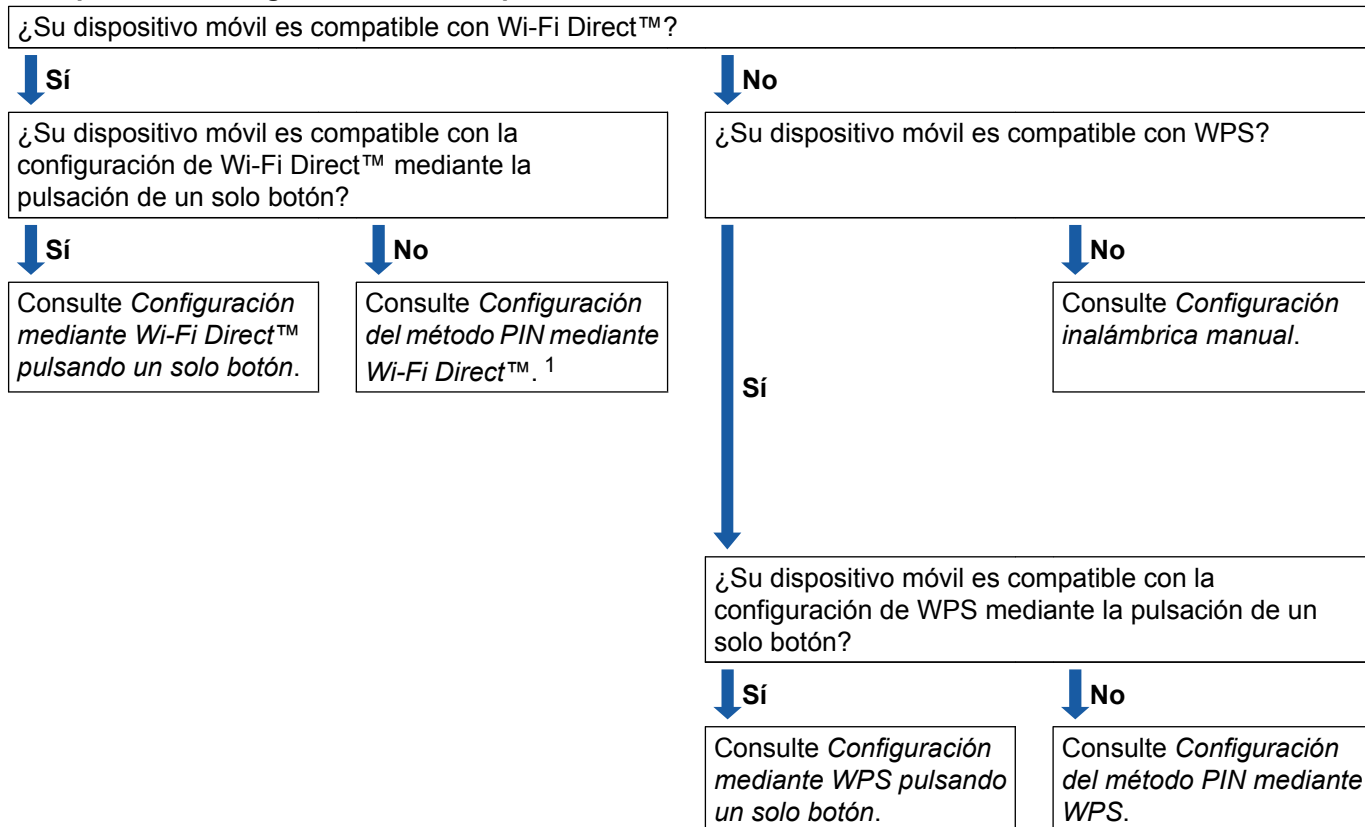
¿Su dispositivo móvil es compatible con Wi-Fi Direct™?

Sí

No

¿Su dispositivo móvil es compatible con la configuración de Wi-Fi Direct™ mediante la pulsación de un solo botón?

Sí

No

Consulte *Configuración mediante Wi-Fi Direct™ pulsando un solo botón*.

Consulte *Configuración del método PIN mediante Wi-Fi Direct™*. $^1$

¿Su dispositivo móvil es compatible con WPS?

Sí

No

Consulte *Configuración inalámbrica manual*.

¿Su dispositivo móvil es compatible con la configuración de WPS mediante la pulsación de un solo botón?

Sí

No

Consulte *Configuración mediante WPS pulsando un solo botón*.

Consulte *Configuración del método PIN mediante WPS*.